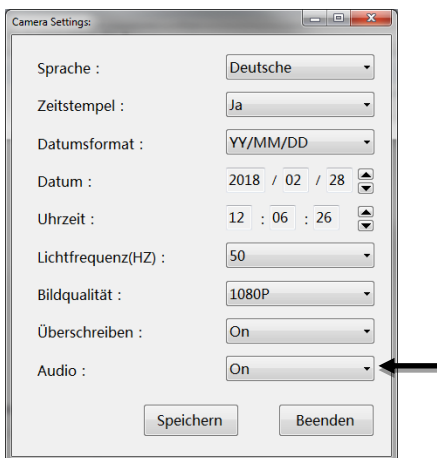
Camera Settings:

Sprache : Deutsche

Zeitstempel : Ja

Datumsformat : YY/MM/DD

Datum : 2018 / 02 / 28

Uhrzeit : 12 : 06 : 26

Lichtfrequenz(HZ) : 50

Bildqualität : 1080P

Überschreiben : On

Audio : On

Speichern Beenden